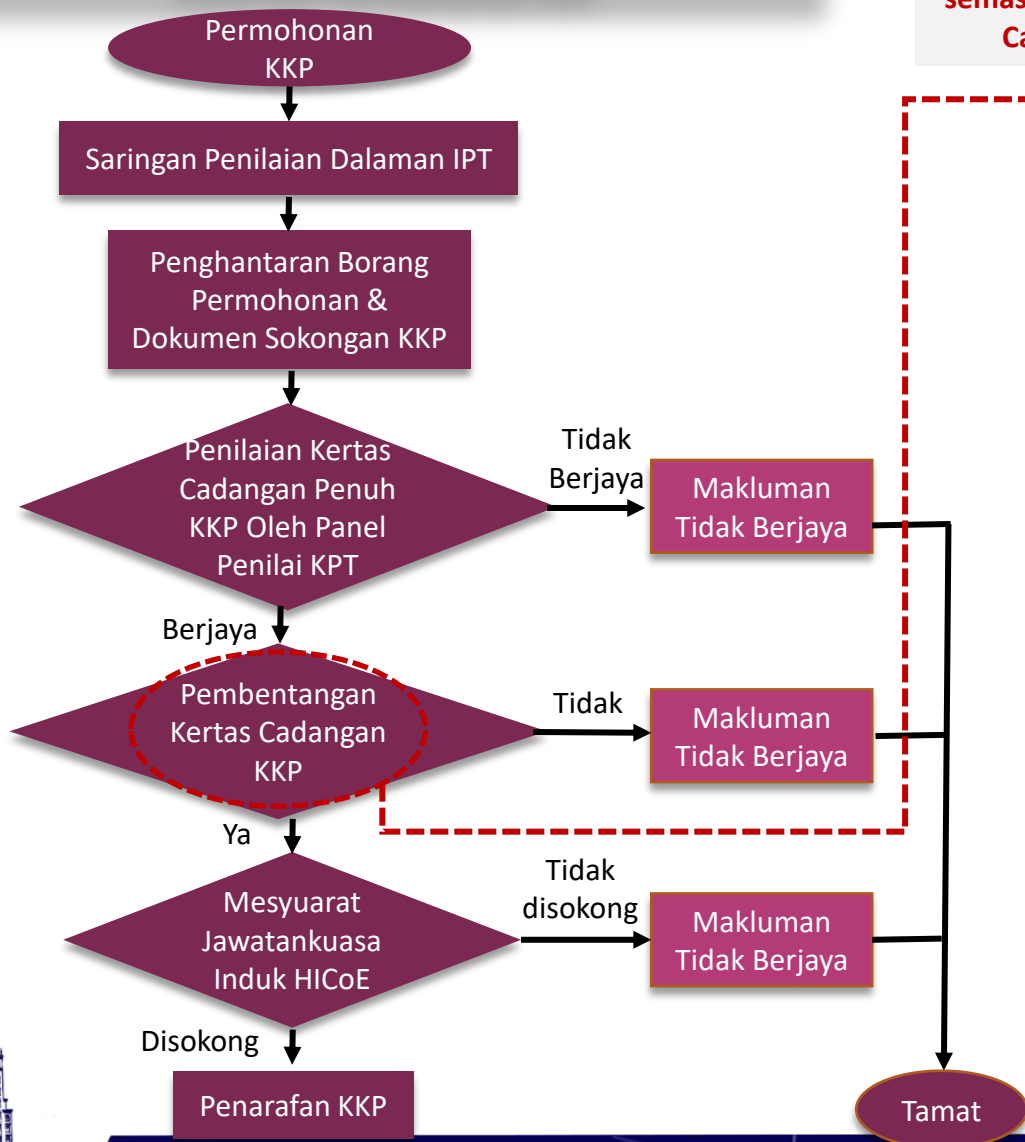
semas
Ca

Permohonan KKP

Saringan Penilaian Dalaman IPT

Penghantaran Borang Permohonan & Dokumen Sokongan KKP

Penilaian Kertas Cadangan Penuh KKP Oleh Panel Penilai KPT

Tidak Berjaya

Makluman Tidak Berjaya

Berjaya

Pembentangan Kertas Cadangan KKP

Tidak

Makluman Tidak Berjaya

Ya

Mesyuarat Jawatankuasa Induk HICoE

Tidak disokong

Makluman Tidak Berjaya

Disokong

Penarafan KKP

Tamat